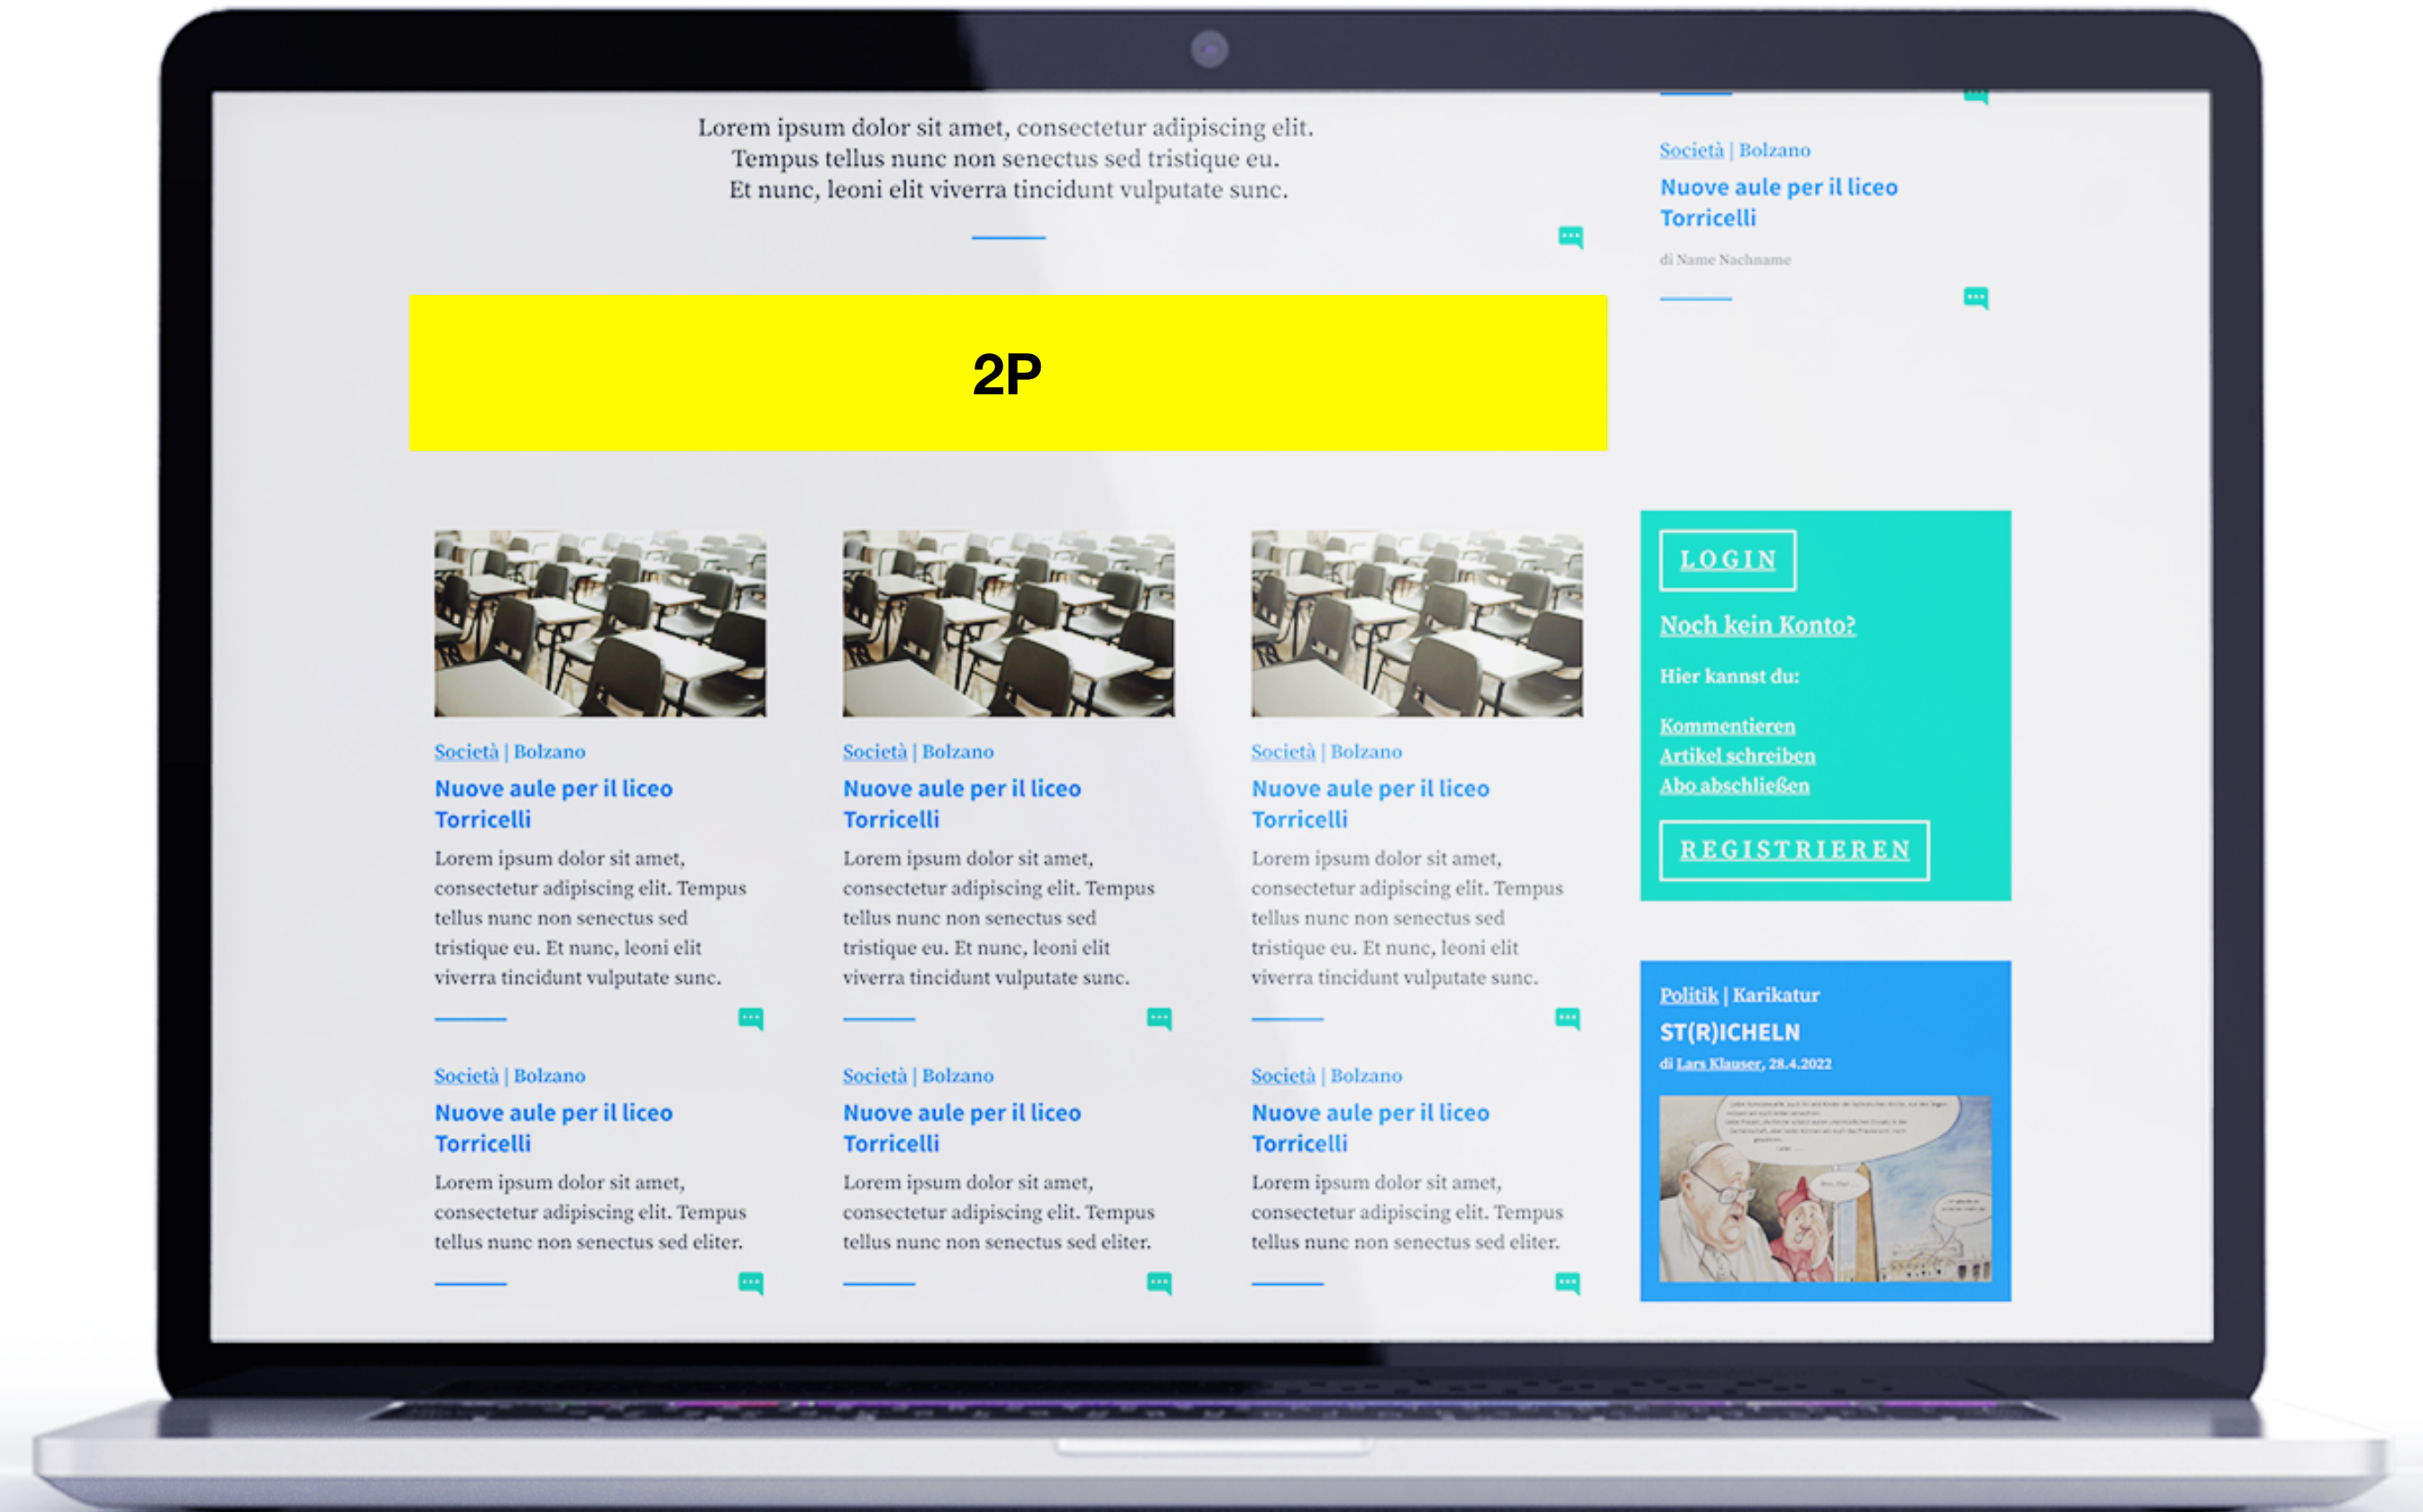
Lorem ipsum dolor sit amet, consectetur adipiscing elit. Tempus tellus nunc non senectus sed tristique eu. Et nunc, leoni elit viverra tincidunt vulputate sunc.

Società | Bolzano
Nuove aule per il liceo Torricelli
di Name Nachname

2P

Società | Bolzano
Nuove aule per il liceo Torricelli
Lorem ipsum dolor sit amet, consectetur adipiscing elit. Tempus tellus nunc non senectus sed tristique eu. Et nunc, leoni elit viverra tincidunt vulputate sunc.

Società | Bolzano
Nuove aule per il liceo Torricelli
Lorem ipsum dolor sit amet, consectetur adipiscing elit. Tempus tellus nunc non senectus sed tristique eu. Et nunc, leoni elit viverra tincidunt vulputate sunc.

Società | Bolzano
Nuove aule per il liceo Torricelli
Lorem ipsum dolor sit amet, consectetur adipiscing elit. Tempus tellus nunc non senectus sed tristique eu. Et nunc, leoni elit viverra tincidunt vulputate sunc.

LOGIN
Noch kein Konto?
Hier kannst du:
Kommentieren
Artikel schreiben
Abo abschließen
REGISTRIEREN

Società | Bolzano
Nuove aule per il liceo Torricelli
Lorem ipsum dolor sit amet, consectetur adipiscing elit. Tempus tellus nunc non senectus sed eliter.

Società | Bolzano
Nuove aule per il liceo Torricelli
Lorem ipsum dolor sit amet, consectetur adipiscing elit. Tempus tellus nunc non senectus sed eliter.

Società | Bolzano
Nuove aule per il liceo Torricelli
Lorem ipsum dolor sit amet, consectetur adipiscing elit. Tempus tellus nunc non senectus sed eliter.

Politik | Karikatur
ST(R)ICHELN
di Lars Klauser, 28.4.2022